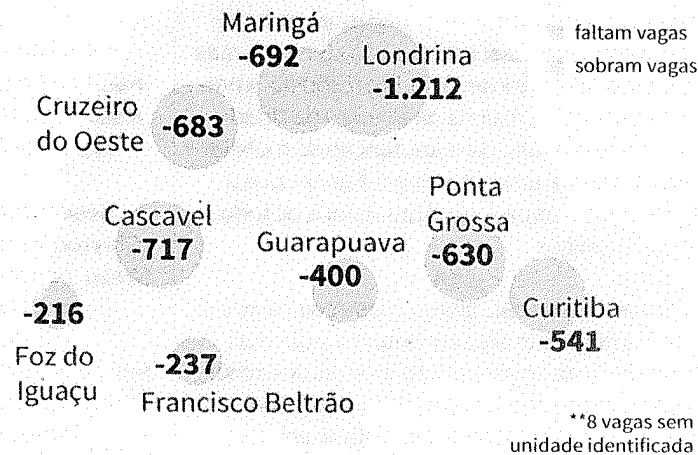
Maringá
-692

Londrina
-1.212

faltam vagas
sobram vagas

Cruzeiro do Oeste
-683

Ponta Grossa
-630

Cascavel
-717

Guarapuava
-400

-216
Foz do Iguaçu

Curitiba
-541

-237
Francisco Beltrão

**8 vagas sem unidade identificada